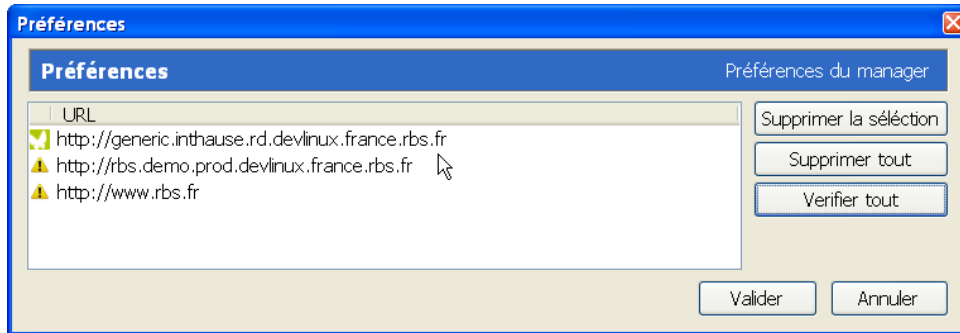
Préférences

Préférences

Préférences du manager

URL

http://generic.inthause.rd.devlinux.france.rbs.fr

http://rbs.demo.prod.devlinux.france.rbs.fr

http://www.rbs.fr

Supprimer la séléction

Supprimer tout

Verifier tout

Valider

Annuler